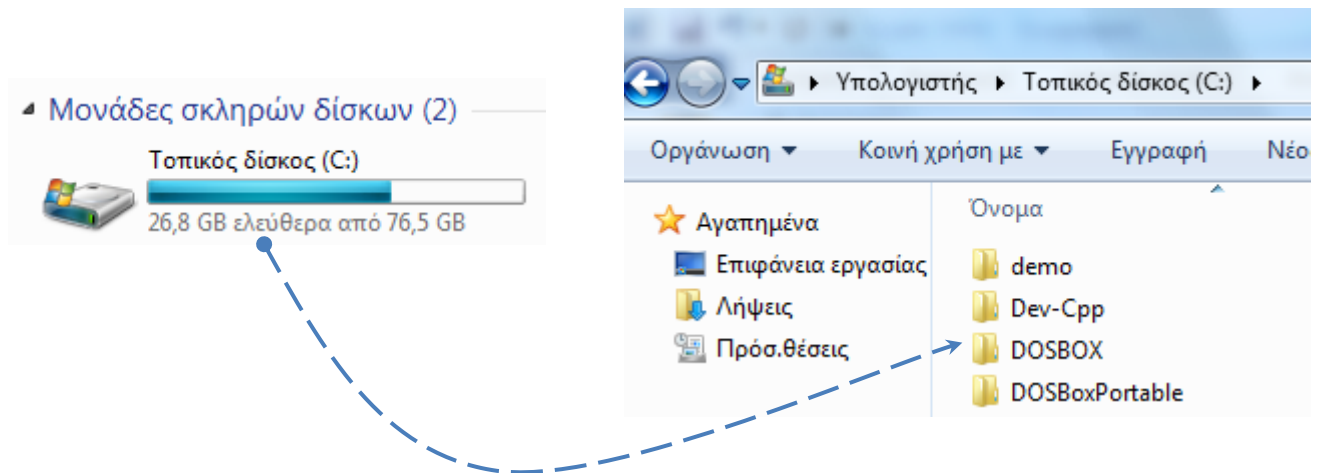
Μονάδες σκληρών δίσκων (2)

Τοπικός δίσκος (C:)

26,8 GB ελεύθερα από 76,5 GB

▸ Υπολογιστής ▸ Τοπικός δίσκος (C:) ▸

Οργάνωση ▾ Κοινή χρήση με ▾ Εγγραφή Νέο

Αγαπημένα

Επιφάνεια εργασίας

Λήψεις

Πρόσ.θέσεις

Όνομα

demo

Dev-Cpp

DOSBOX

DOSBoxPortable